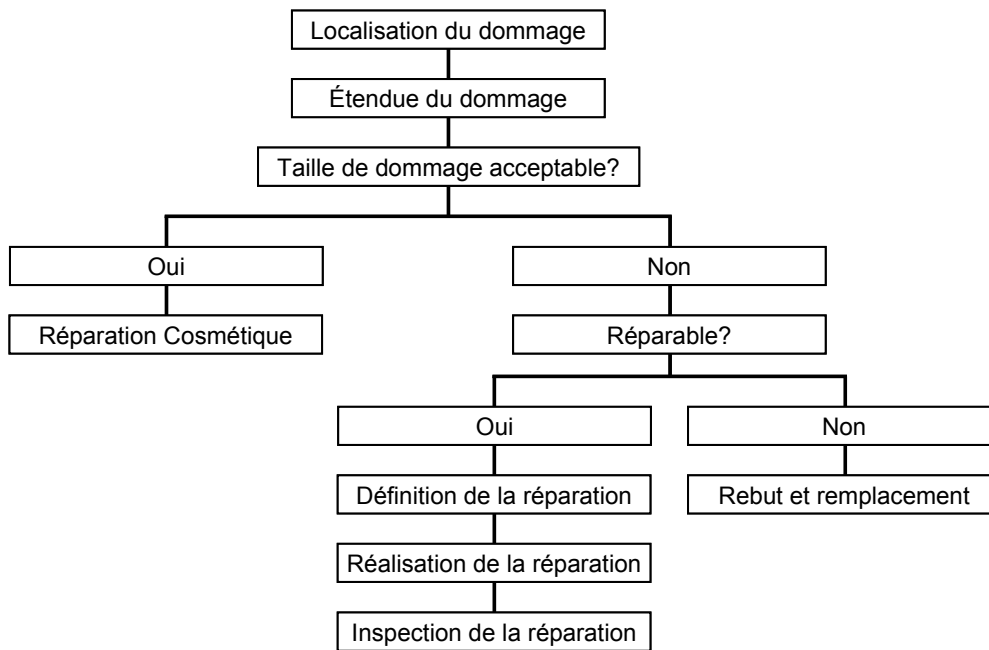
Localisation du dommage

Étendue du dommage

Taille de dommage acceptable?

Oui

Réparation Cosmétique

Non

Réparable?

Oui

Définition de la réparation

Réalisation de la réparation

Inspection de la réparation

Non

Rebut et remplacement